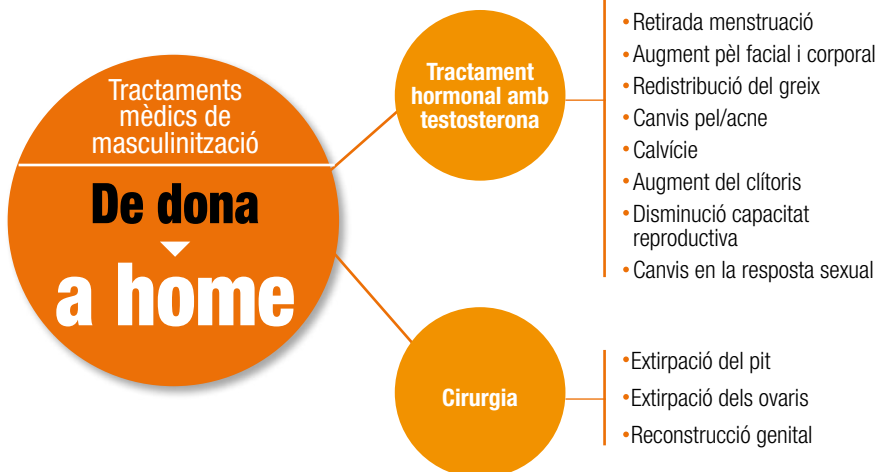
Tractaments mèdics de masculinització

De dona

a home

Tractament hormonal amb testosterona

• Retirada menstruació
• Augment pèl facial i corporal
• Redistribució del greix
• Canvis pel/acne
• Calvície
• Augment del clítoris
• Disminució capacitat reproductiva
• Canvis en la resposta sexual

Cirurgia

• Extirpació del pit
• Extirpació dels ovaris
• Reconstrucció genital